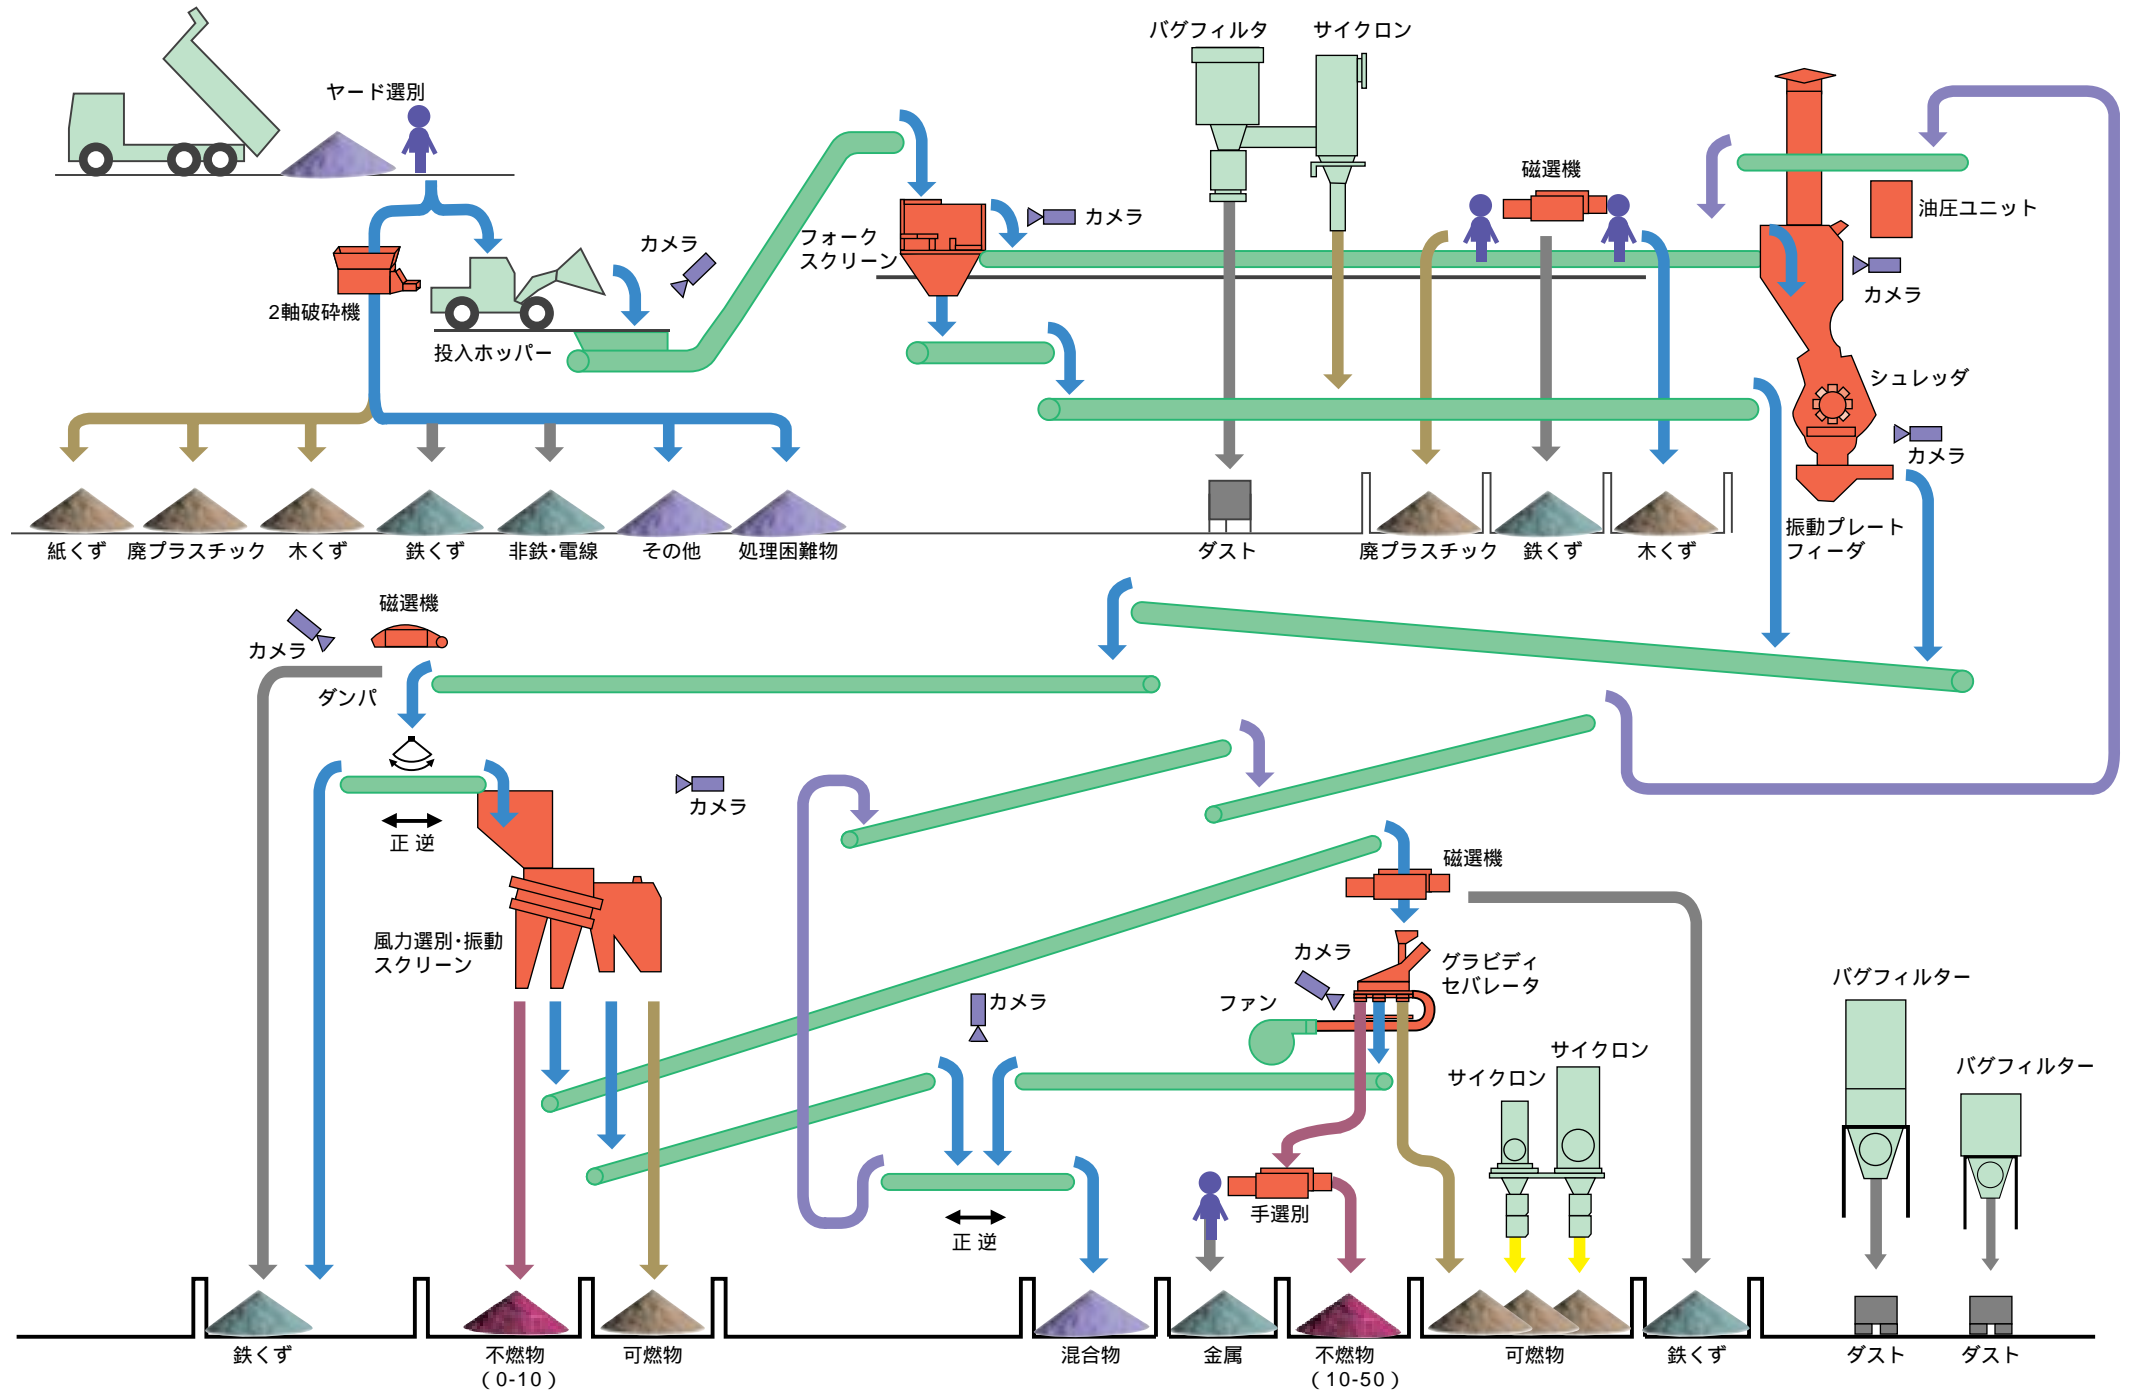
ヤード選別

2軸破砕機

投入ホッパー

カメラ

フォーク
スクリーン

カメラ

バグフィルタ

サイクロン

磁選機

油圧ユニット

カメラ

シュレッダ

カメラ

振動プレート
フィーダ

紙くず　廃プラスチック　木くず　鉄くず　非鉄・電線　その他　処理困難物

ダスト

廃プラスチック　鉄くず　木くず

磁選機

カメラ

ダンパ

正 逆

カメラ

風力選別・振動
スクリーン

磁選機

カメラ

グラビディ
セパレータ

ファン

カメラ

正 逆

手選別

サイクロン

サイクロン

バグフィルター

バグフィルター

鉄くず　不燃物
（0-10）　可燃物　混合物　金属　不燃物
（10-50）　可燃物　鉄くず　ダスト　ダスト